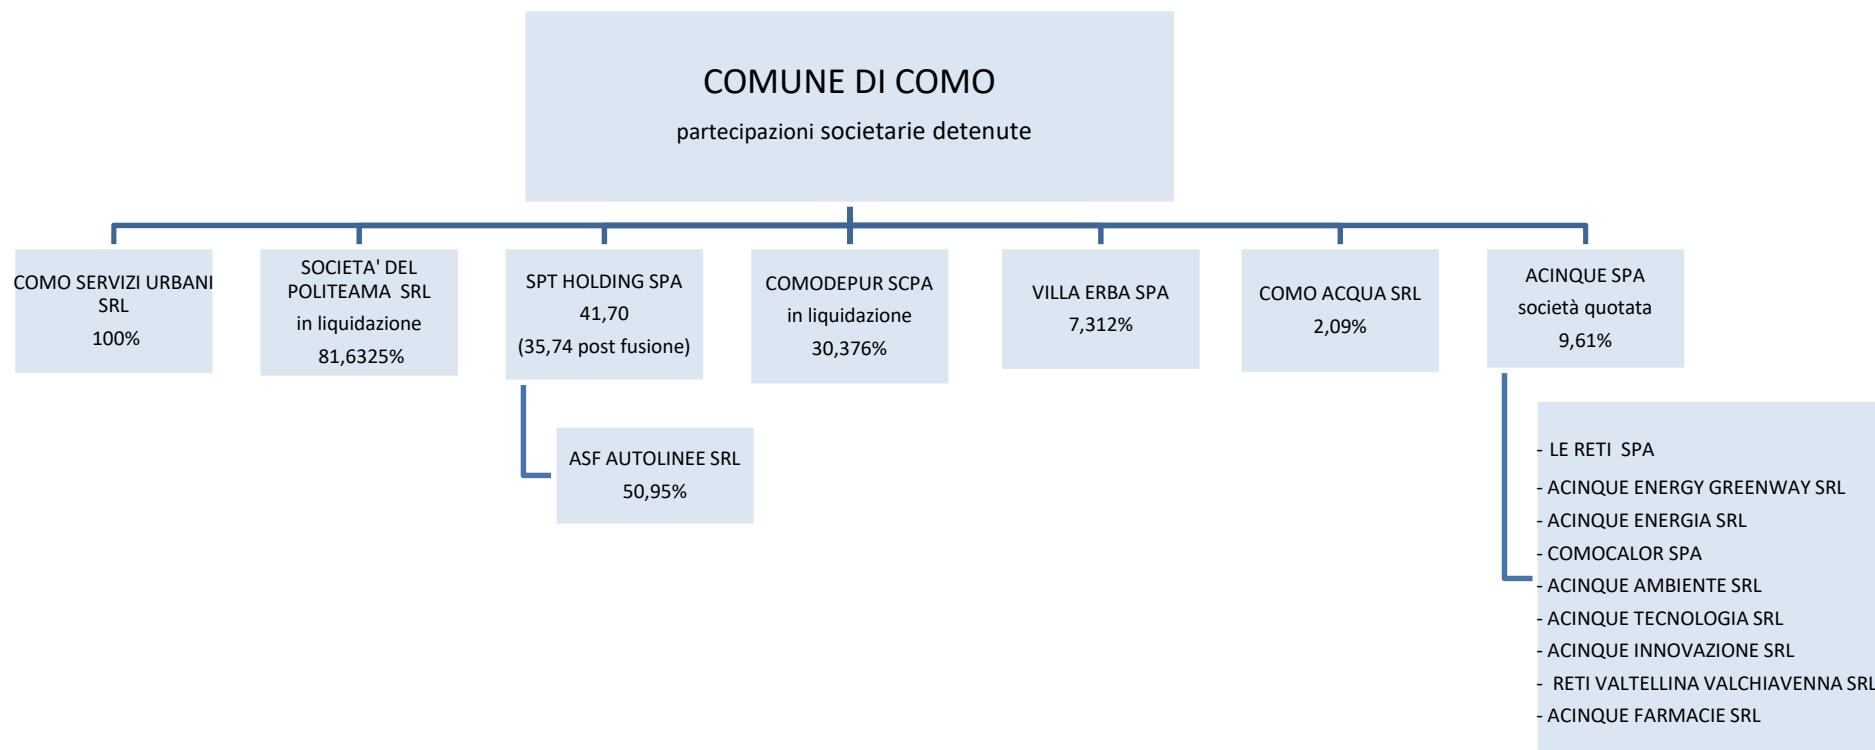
COMUNE DI COMO
partecipazioni societarie detenute

COMO SERVIZI URBANI SRL
100%

SOCIETA' DEL POLITEAMA SRL
in liquidazione
81,6325%

SPT HOLDING SPA
41,70
(35,74 post fusione)

COMODEPUR SCPA
in liquidazione
30,376%

VILLA ERBA SPA
7,312%

COMO ACQUA SRL
2,09%

ACINQUE SPA
società quotata
9,61%

ASF AUTOLINEE SRL
50,95%

- LE RETI SPA
- ACINQUE ENERGY GREENWAY SRL
- ACINQUE ENERGIA SRL
- COMOCALOR SPA
- ACINQUE AMBIENTE SRL
- ACINQUE TECNOLOGIA SRL
- ACINQUE INNOVAZIONE SRL
- RETI VALTELLINA VALCHIAVENNA SRL
- ACINQUE FARMACIE SRL